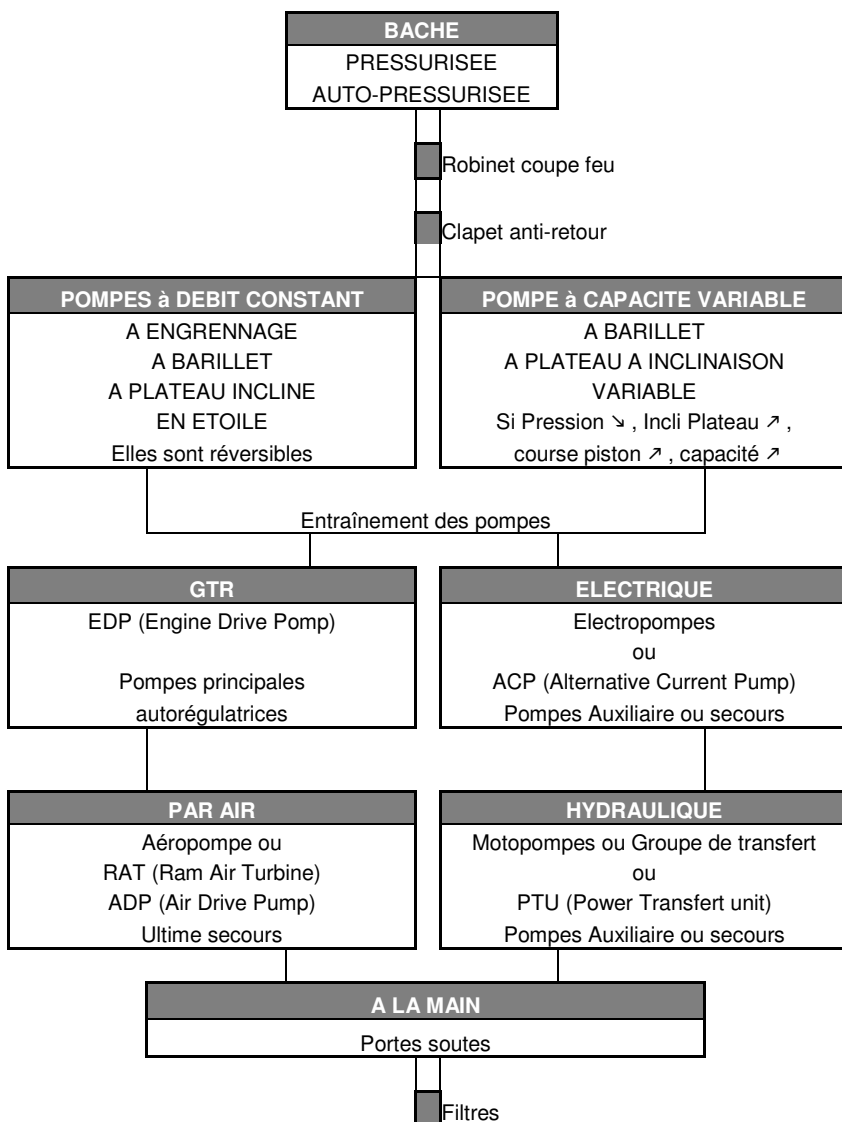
BACHE
PRESSURISEE
AUTO-PRESSURISEE

Robinet coupe feu

Clapet anti-retour

POMPES à DEBIT CONSTANT
A ENGRENNAGE
A BARILLET
A PLATEAU INCLINE
EN ETOILE
Elles sont réversibles

POMPE à CAPACITE VARIABLE
A BARILLET
A PLATEAU A INCLINAISON VARIABLE
Si Pression ↘ , Incli Plateau ↗ , course piston ↗ , capacité ↗

Entraînement des pompes

GTR
EDP (Engine Drive Pomp)

Pompes principales autorégulatrices

ELECTRIQUE
Electropompes
ou
ACP (Alternative Current Pump)
Pompes Auxiliaire ou secours

PAR AIR
Aéropompe ou
RAT (Ram Air Turbine)
ADP (Air Drive Pump)
Ultime secours

HYDRAULIQUE
Motopompes ou Groupe de transfert
ou
PTU (Power Transfert unit)
Pompes Auxiliaire ou secours

A LA MAIN
Portes soutes

Filtres